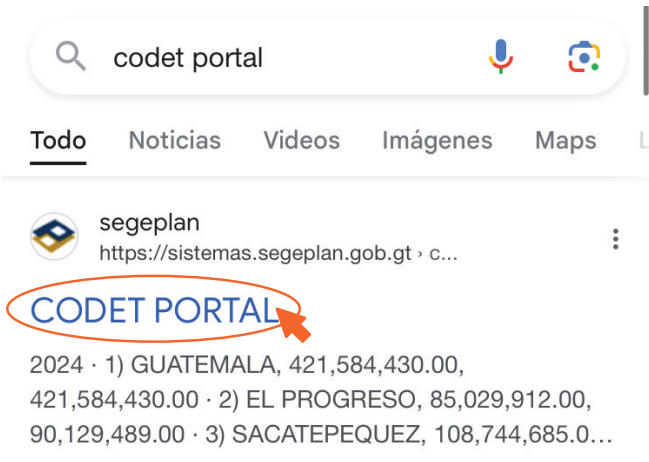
codet portal

Todo Noticias Videos Imágenes Maps L

segeplan
https://sistemas.segeplan.gob.gt › c...

CODET PORTAL

2024 · 1) GUATEMALA, 421,584,430.00, 421,584,430.00 · 2) EL PROGRESO, 85,029,912.00, 90,129,489.00 · 3) SACATEPEQUEZ, 108,744,685.0...